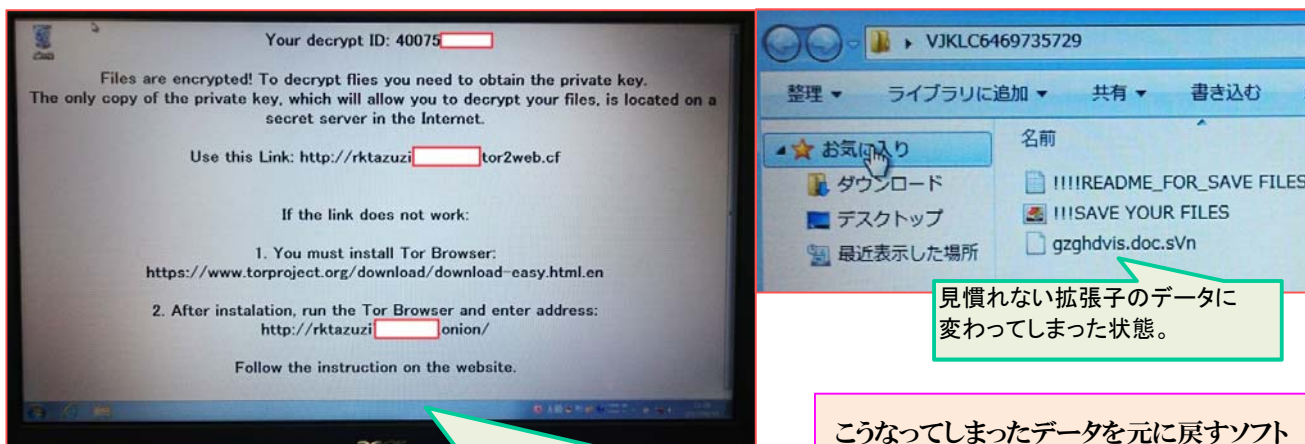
Your decrypt ID: 40075

Files are encrypted! To decrypt flies you need to obtain the private key. The only copy of the private key, which will allow you to decrypt your files, is located on a secret server in the Internet.

Use this Link: http://rktazuzi tor2web.cf

If the link does not work:

1. You must install Tor Browser: https://www.torproject.org/download/download-easy.html.en

2. After instalation, run the Tor Browser and enter address: http://rktazuzi onion/

Follow the instruction on the website.

VJKLC6469735729

整理 ▼ ライブラリに追加 ▼ 共有 ▼ 書き込む

名前

お気に入り
ダウンロード
デスクトップ
最近表示した場所

!!!!README_FOR_SAVE FILES
!!!SAVE YOUR FILES
gzghdvis.doc.sVn

見慣れない拡張子のデータに変わってしまった状態。

こうなってしまったデータを元に戻すソフト